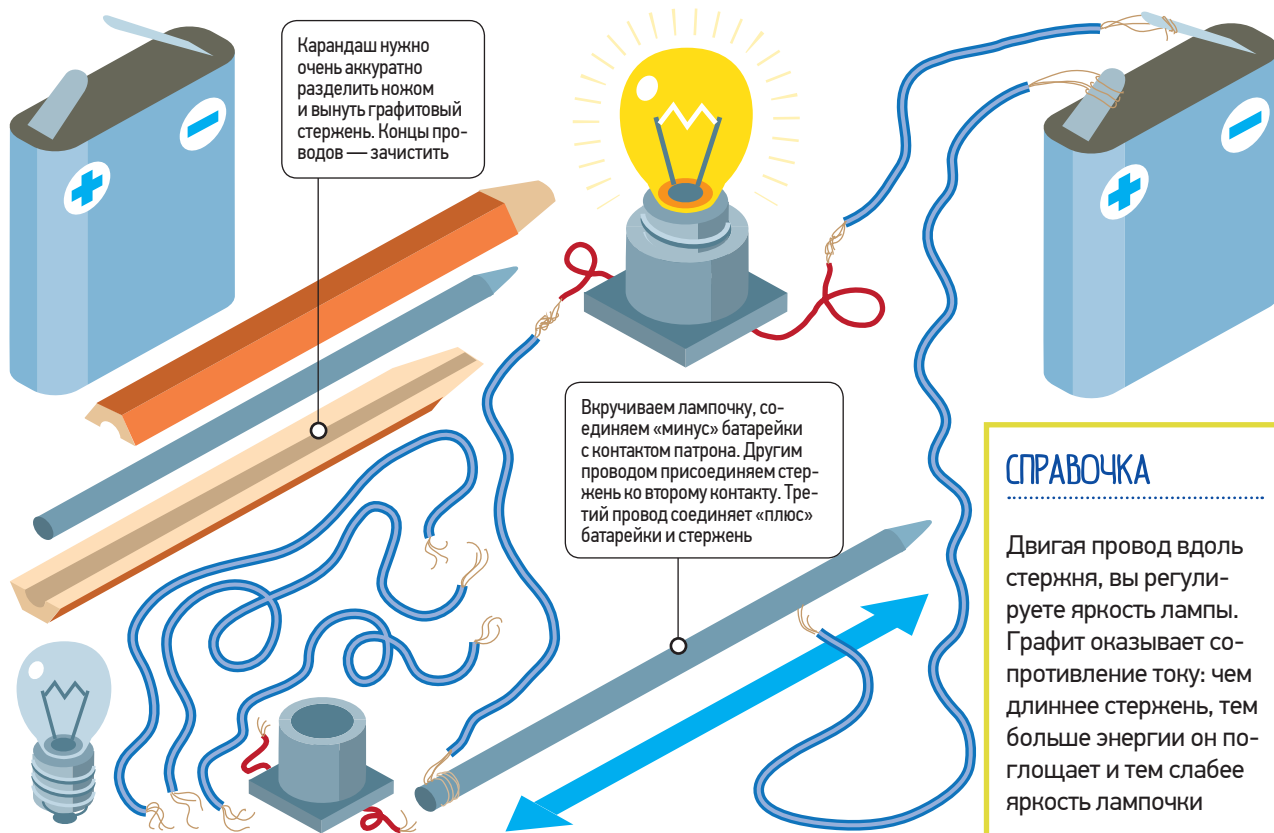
Карандаш нужно очень аккуратно разделить ножом и вынуть графитовый стержень. Концы проводов — зачистить

Вкручиваем лампочку, соединяем «минус» батарейки с контактом патрона. Другим проводом присоединяем стержень ко второму контакту. Третий провод соединяет «плюс» батарейки и стержень

СПРАВОЧКА

Двигая провод вдоль стержня, вы регулируете яркость лампы. Графит оказывает сопротивление току: чем длиннее стержень, тем больше энергии он поглощает и тем слабее яркость лампочки